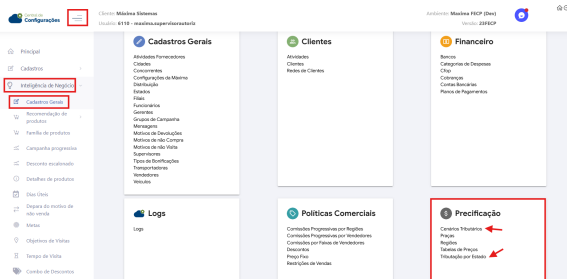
Configurações

Cliente: Máxima Sistemas
Usuário: 6110 - maxima.supervisorautoria

Ambiente: Maxima FECP (Dev)
Versão: 25FECP

Principal
Cadastros
Inteligência de Negócio
Cadastros Gerais
Recomendação de produtos
Família de produtos
Campanhas progressivas
Desconto escalonado
Detalhes de produtos
Dias Úteis
Depara do motivo de não venda
Metas
Objetivos de Visitas
Tempo de Visita
Combo de Descontos

Cadastros Gerais
Atividades Fornecedores
Cidades
Concorrentes
Configurações da Máxima
Distribuição
Estados
Filiais
Funcionários
Gerentes
Grupos de Campanha
Mensagens
Motivos de Devoluções
Motivos de não Compra
Motivos de não Visita
Supervisores
Tipos de Bonificações
Transportadoras
Vendedores
Veículos

Clientes
Atividades
Clientes
Redes de Clientes

Financeiro
Bancos
Categorias de Despesas
Cfop
Cobranças
Contas Bancárias
Planos de Pagamentos

Logs
Logs

Políticas Comerciais
Combos Progressivos por Regiões
Combos Progressivos por Vendedores
Combos por Faixas de Vendedores
Descontos
Preço Fixo
Restrições de Vendas

Precificação
Cenários Tributários
Praças
Regiões
Tabelas de Preços
Tributação por Estado